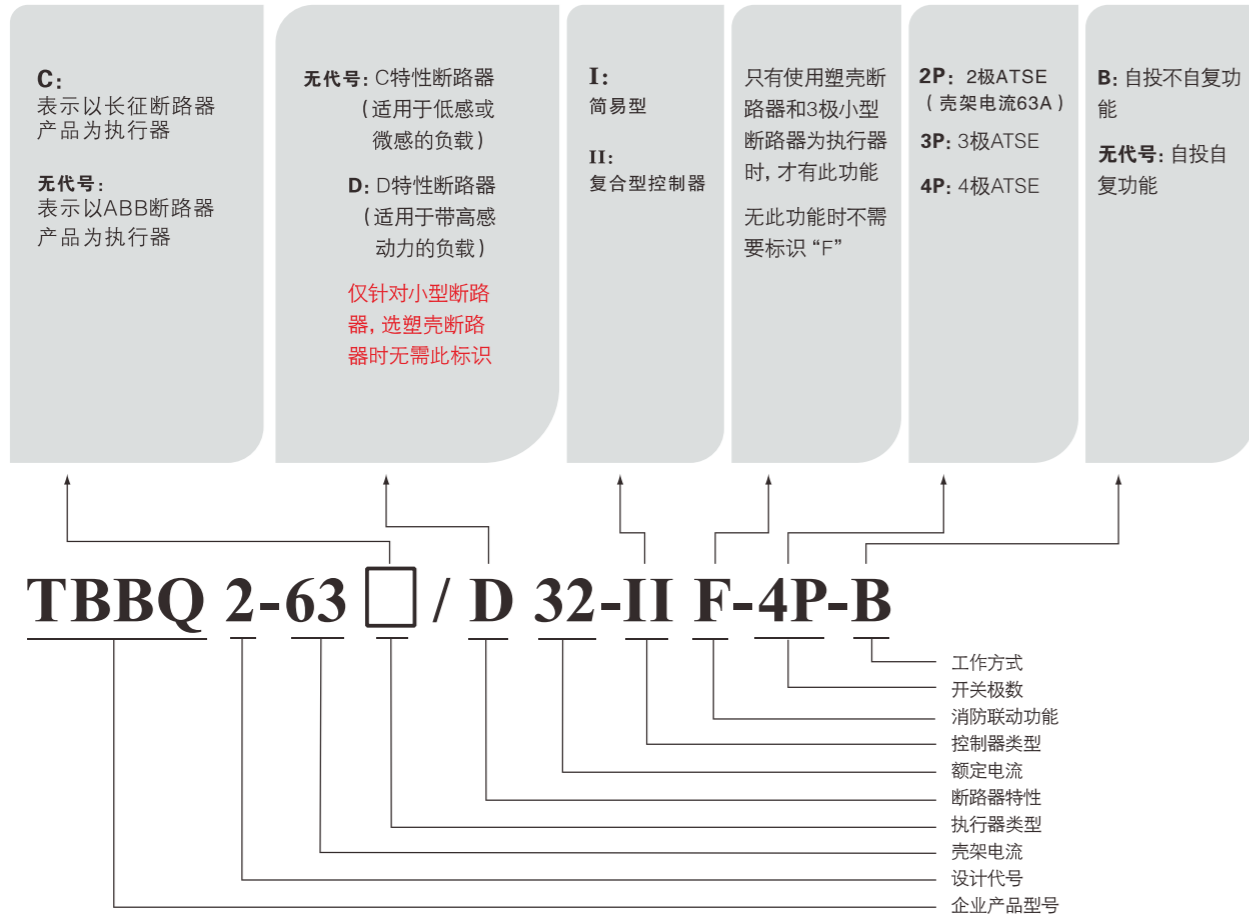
C：
表示以长征断路器产品为执行器

无代号：
表示以ABB断路器产品为执行器

无代号：C特性断路器（适用于低感或微感的负载）

D：D特性断路器（适用于带高感动力的负载）

仅针对小型断路器，选塑壳断路器时无需此标识

I：
简易型

II：
复合型控制器

只有使用塑壳断路器和3极小型断路器为执行器时，才有此功能

无此功能时不需要标识“F”

2P：2极ATSE（壳架电流63A）

3P：3极ATSE

4P：4极ATSE

B：自投不自复功能

无代号：自投自复功能

TBBQ 2-63 □ / D 32-II F-4P-B

工作方式
开关极数
消防联动功能
控制器类型
额定电流
断路器特性
执行器类型
壳架电流
设计代号
企业产品型号